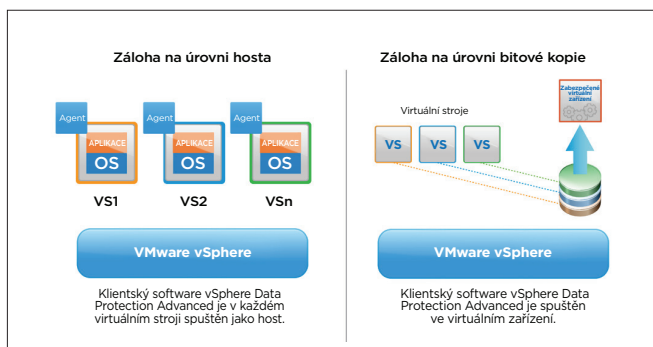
Záloha na úrovni hosta

Agent
APLIKACE
OS
VS1

Agent
APLIKACE
OS
VS2

Agent
APLIKACE
OS
VSn

VMware vSphere

Klientský software vSphere Data Protection Advanced je v každém virtuálním stroji spuštěn jako host.

Záloha na úrovni bitové kopie

Virtuální stroje

VS
VS
VS

Zabezpečené virtuální zařízení

VMware vSphere

Klientský software vSphere Data Protection Advanced je spuštěn ve virtuálním zařízení.